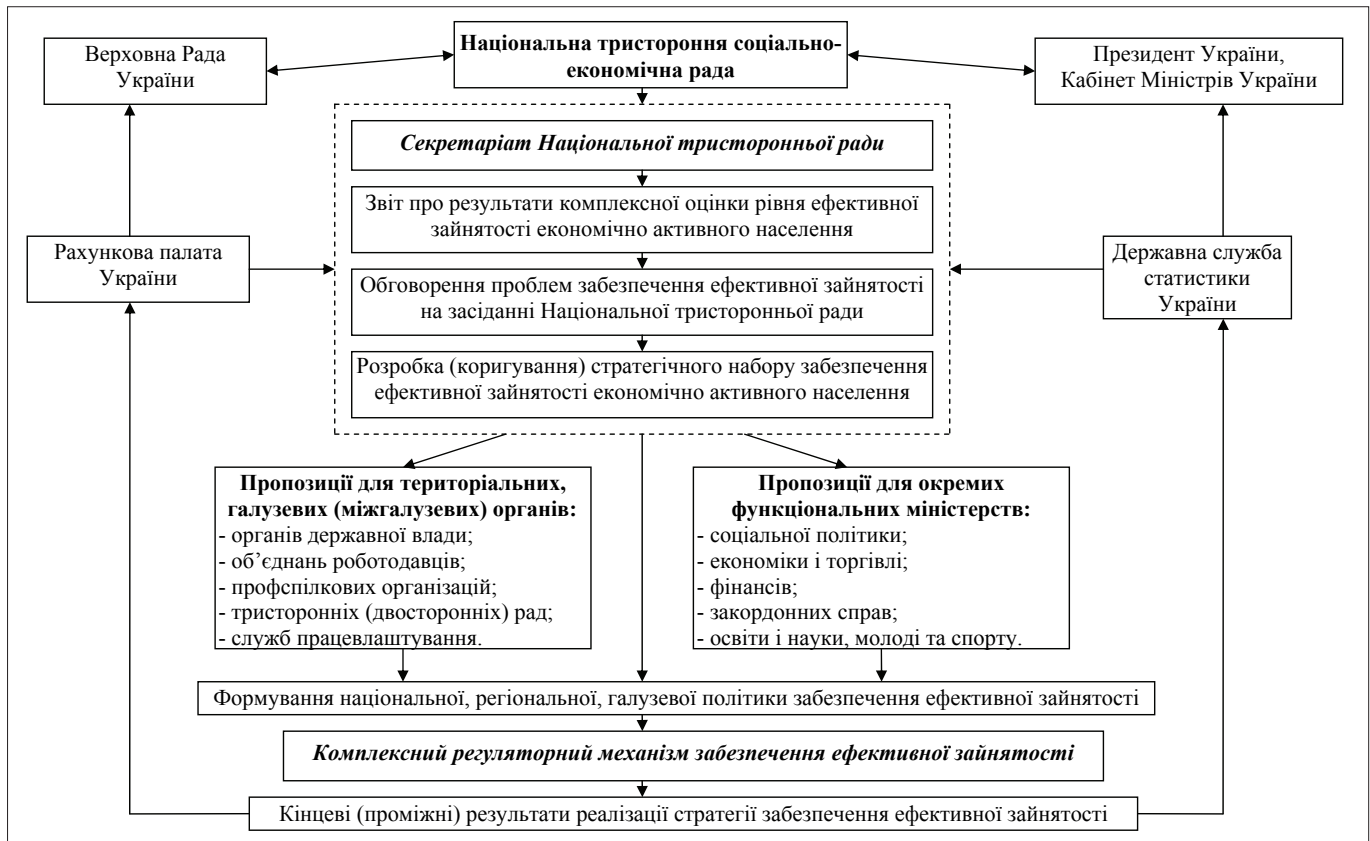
Верховна Рада України

Національна тристороння соціально-економічна рада

Президент України, Кабінет Міністрів України

Секретаріат Національної тристоронньої ради

Звіт про результати комплексної оцінки рівня ефективної зайнятості економічно активного населення

Рахункова палата України

Обговорення проблем забезпечення ефективної зайнятості на засіданні Національної тристоронньої ради

Державна служба статистики України

Розробка (коригування) стратегічного набору забезпечення ефективної зайнятості економічно активного населення

Пропозиції для територіальних, галузевих (міжгалузевих) органів:
- органів державної влади;
- об'єднань роботодавців;
- профспілкових організацій;
- тристоронніх (двосторонніх) рад;
- служб працевлаштування.

Пропозиції для окремих функціональних міністерств:
- соціальної політики;
- економіки і торгівлі;
- фінансів;
- закордонних справ;
- освіти і науки, молоді та спорту.

Формування національної, регіональної, галузевої політики забезпечення ефективної зайнятості

Комплексний регуляторний механізм забезпечення ефективної зайнятості

Кінцеві (проміжні) результати реалізації стратегії забезпечення ефективної зайнятості